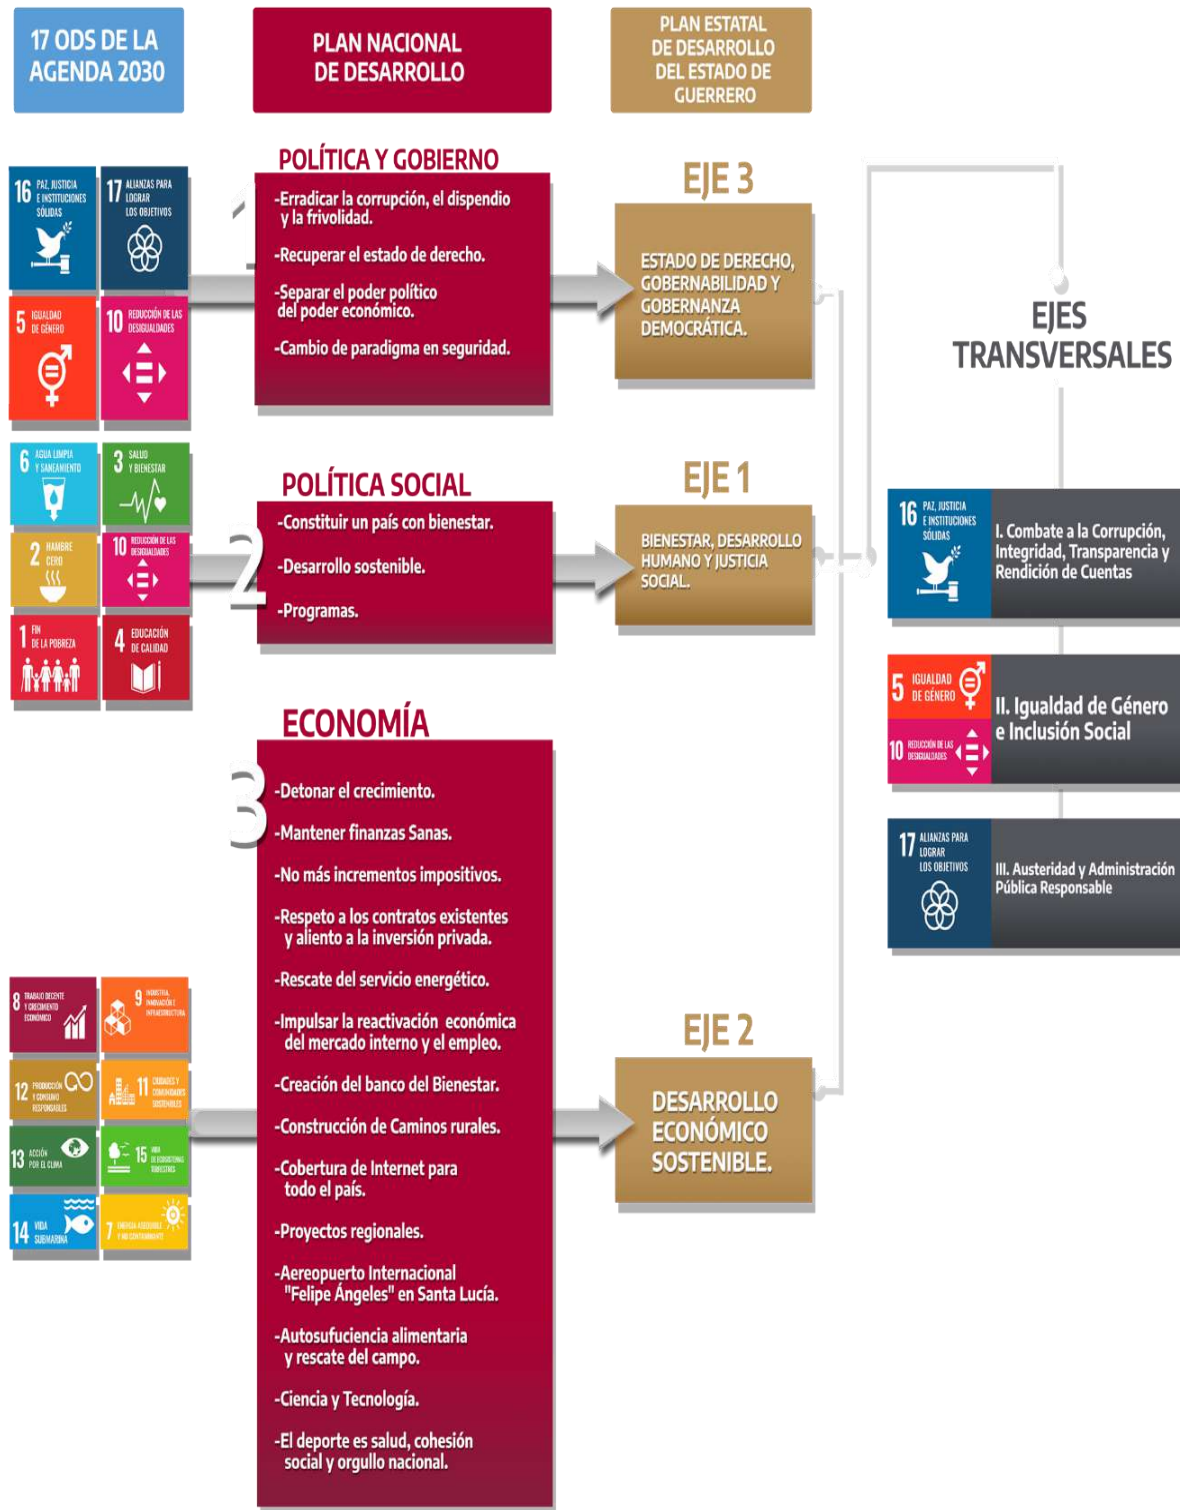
17 ODS DE LA AGENDA 2030

PLAN NACIONAL DE DESARROLLO

PLAN ESTATAL DE DESARROLLO DEL ESTADO DE GUERRERO

16 PAZ, JUSTICIA E INSTITUCIONES SÓLIDAS
17 ALIANZAS PARA LOGRAR LOS OBJETIVOS
5 IGUALDAD DE GÉNERO
10 REDUCCIÓN DE LAS DESIGUALDADES

1

POLÍTICA Y GOBIERNO
-Erradicar la corrupción, el dispendio y la frivolidad.
-Recuperar el estado de derecho.
-Separar el poder político del poder económico.
-Cambio de paradigma en seguridad.

EJE 3
ESTADO DE DERECHO, GOBERNABILIDAD Y GOBERNANZA DEMOCRÁTICA.

EJES TRANSVERSALES

6 AGUA LIMPIA Y SANEAMIENTO
3 SALUD Y BIENESTAR
2 HAMBRE CERO
10 REDUCCIÓN DE LAS DESIGUALDADES
1 FIN DE LA POBREZA
4 EDUCACIÓN DE CALIDAD

2

POLÍTICA SOCIAL
-Constituir un país con bienestar.
-Desarrollo sostenible.
-Programas.

EJE 1
BIENESTAR, DESARROLLO HUMANO Y JUSTICIA SOCIAL.

16 PAZ, JUSTICIA E INSTITUCIONES SÓLIDAS
I. Combate a la Corrupción, Integridad, Transparencia y Rendición de Cuentas

5 IGUALDAD DE GÉNERO
10 REDUCCIÓN DE LAS DESIGUALDADES
II. Igualdad de Género e Inclusión Social

17 ALIANZAS PARA LOGRAR LOS OBJETIVOS
III. Austeridad y Administración Pública Responsable

3

ECONOMÍA
-Detonar el crecimiento.
-Mantener finanzas Sanas.
-No más incrementos impositivos.
-Respeto a los contratos existentes y aliento a la inversión privada.
-Rescate del servicio energético.
-Impulsar la reactivación económica del mercado interno y el empleo.
-Creación del banco del Bienestar.
-Construcción de Caminos rurales.
-Cobertura de Internet para todo el país.
-Proyectos regionales.
-Aereopuerto Internacional "Felipe Ángeles" en Santa Lucía.
-Autosuficiencia alimentaria y rescate del campo.
-Ciencia y Tecnología.
-El deporte es salud, cohesión social y orgullo nacional.

8 TRABAJO DECENTE Y CRECIMIENTO ECONÓMICO
9 INDUSTRIA, INNOVACIÓN E INFRAESTRUCTURA
12 PRODUCCIÓN Y CONSUMO RESPONSABLES
11 CIUDADES Y COMUNIDADES SOSTENIBLES
13 ACCIÓN POR EL CLIMA
15 VIDA DE ECOSISTEMAS TERRESTRES
14 VIDA SUBMARINA
7 ENERGÍA ASEQUIBLE Y NO CONTAMINANTE

EJE 2
DESARROLLO ECONÓMICO SOSTENIBLE.